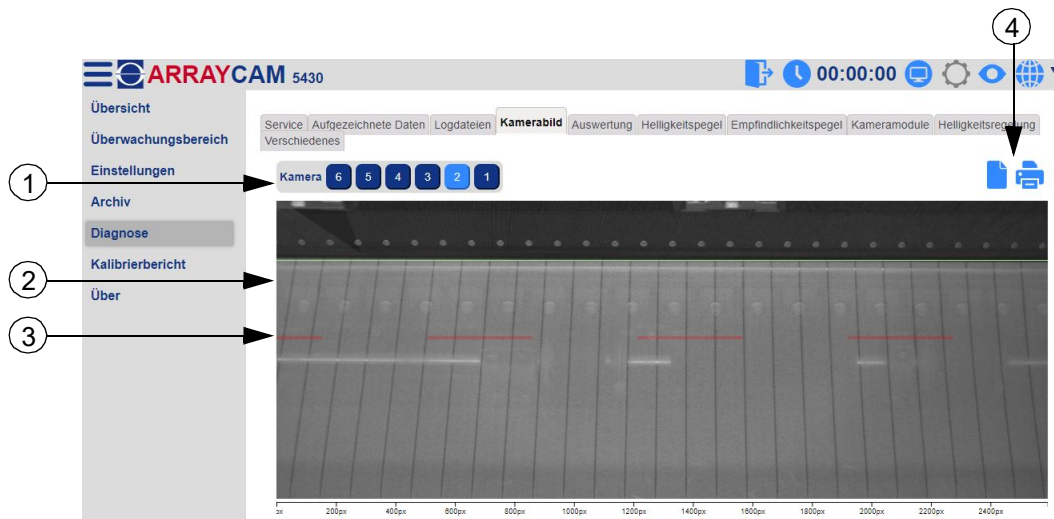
4

ARRAYCAM 5430

00:00:00

Übersicht
Überwachungsbereich
Einstellungen
Archiv
Diagnose
Kalibrierbericht
Über

Service | Aufgezeichnete Daten | Logdateien | Kamerabild | Auswertung | Helligkeitspegel | Empfindlichkeitspegel | Kameramodule | Helligkeitsregelung | Verschiedenes

1

Kamera 6 5 4 3 2 1

2

3

0px 200px 400px 600px 800px 1000px 1200px 1400px 1600px 1800px 2000px 2200px 2400px